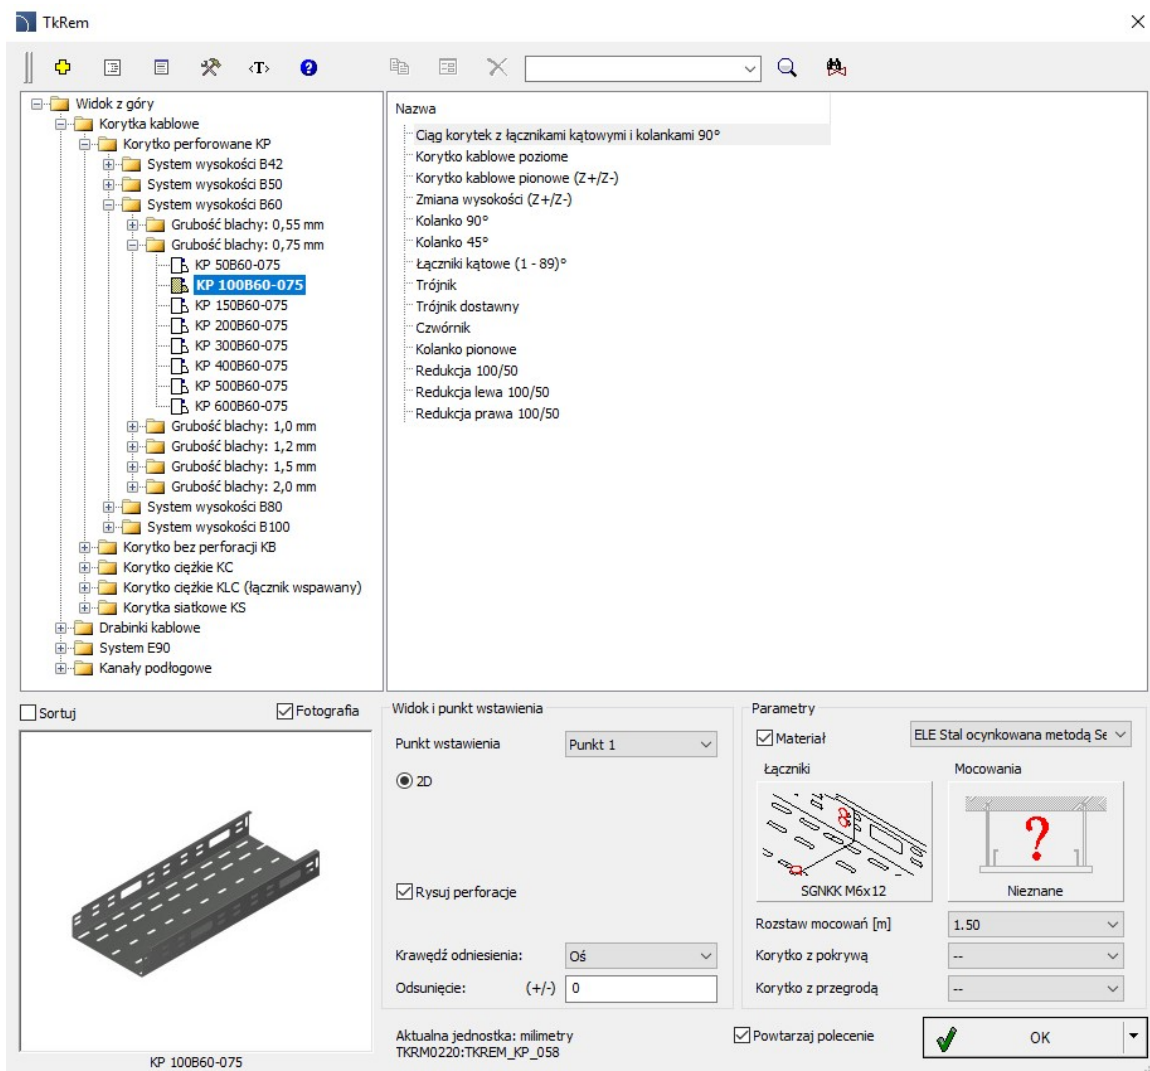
TkRem

<T>

Widok z góry
Korytka kablowe
Korytko perforowane KP
System wysokości B42
System wysokości B50
System wysokości B60
Grubość blachy: 0,55 mm
Grubość blachy: 0,75 mm
KP 50B60-075
KP 100B60-075
KP 150B60-075
KP 200B60-075
KP 300B60-075
KP 400B60-075
KP 500B60-075
KP 600B60-075
Grubość blachy: 1,0 mm
Grubość blachy: 1,2 mm
Grubość blachy: 1,5 mm
Grubość blachy: 2,0 mm
System wysokości B80
System wysokości B100
Korytko bez perforacji KB
Korytko ciężkie KC
Korytko ciężkie KLC (łącznik wspawany)
Korytka siatkowe KS
Drabinki kablowe
System E90
Kanały podłogowe

Nazwa
Ciąg korytek z łącznikami kątowymi i kolankami 90°
Korytko kablowe poziome
Korytko kablowe pionowe (Z+/Z-)
Zmiana wysokości (Z+/Z-)
Kolanko 90°
Kolanko 45°
Łączniki kątowe (1 - 89)°
Trójnik
Trójnik dostawny
Czwórnik
Kolanko pionowe
Redukcja 100/50
Redukcja lewa 100/50
Redukcja prawa 100/50

Sortuj
Fotografia
KP 100B60-075

Widok i punkt wstawienia
Punkt wstawienia
Punkt 1
2D
Rysuj perforacje
Krawędź odniesienia:
Oś
Odsunięcie:
(+/-)
0

Parametry
Materiał
ELE Stal ocynkowana metodą Se
Łączniki
Mocowania
SGNKK M6x12
Nieznane
Rozstaw mocowań [m]
1.50
Korytko z pokrywą
--
Korytko z przegrodą
--

Aktualna jednostka: milimetry
TKRM0220:TKREM_KP_058
Powtarzaj polecenie
OK